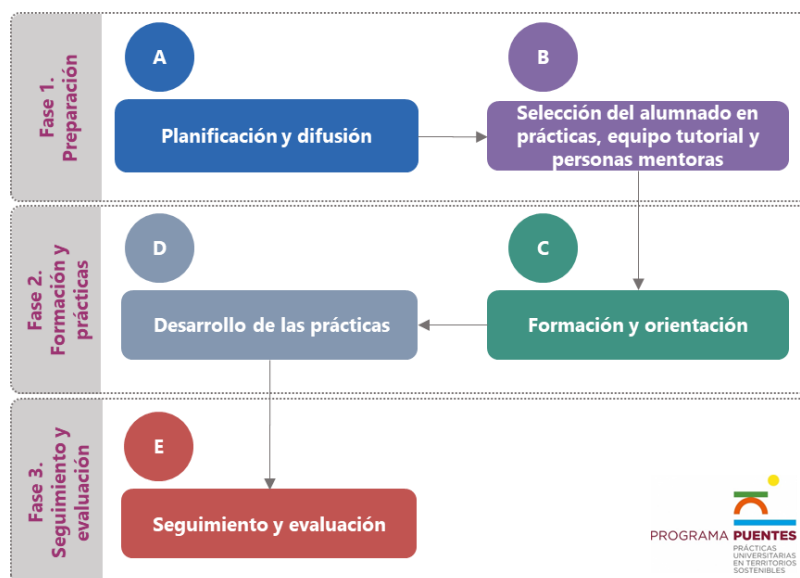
Fase 1. Preparación

A

Planificación y difusión

B

Selección del alumnado en prácticas, equipo tutorial y personas mentoras

Fase 2. Formación y prácticas

D

C

Desarrollo de las prácticas

Formación y orientación

Fase 3. Seguimiento y evaluación

E

Seguimiento y evaluación

PROGRAMA PUENTES
PRÁCTICAS UNIVERSITARIAS EN TERRITORIOS SOSTENIBLES